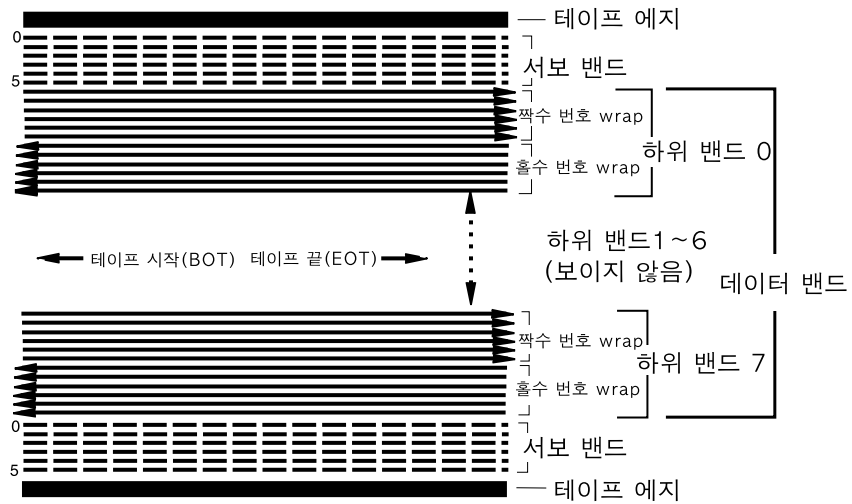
테이프 에지
0
5
서보 밴드
짝수 번호 wrap
홀수 번호 wrap
하위 밴드 0
테이프 시작(BOT) 테이프 끝(EOT)
하위 밴드1~6 (보이지 않음)
데이터 밴드
짝수 번호 wrap
홀수 번호 wrap
하위 밴드 7
0
5
서보 밴드
테이프 에지